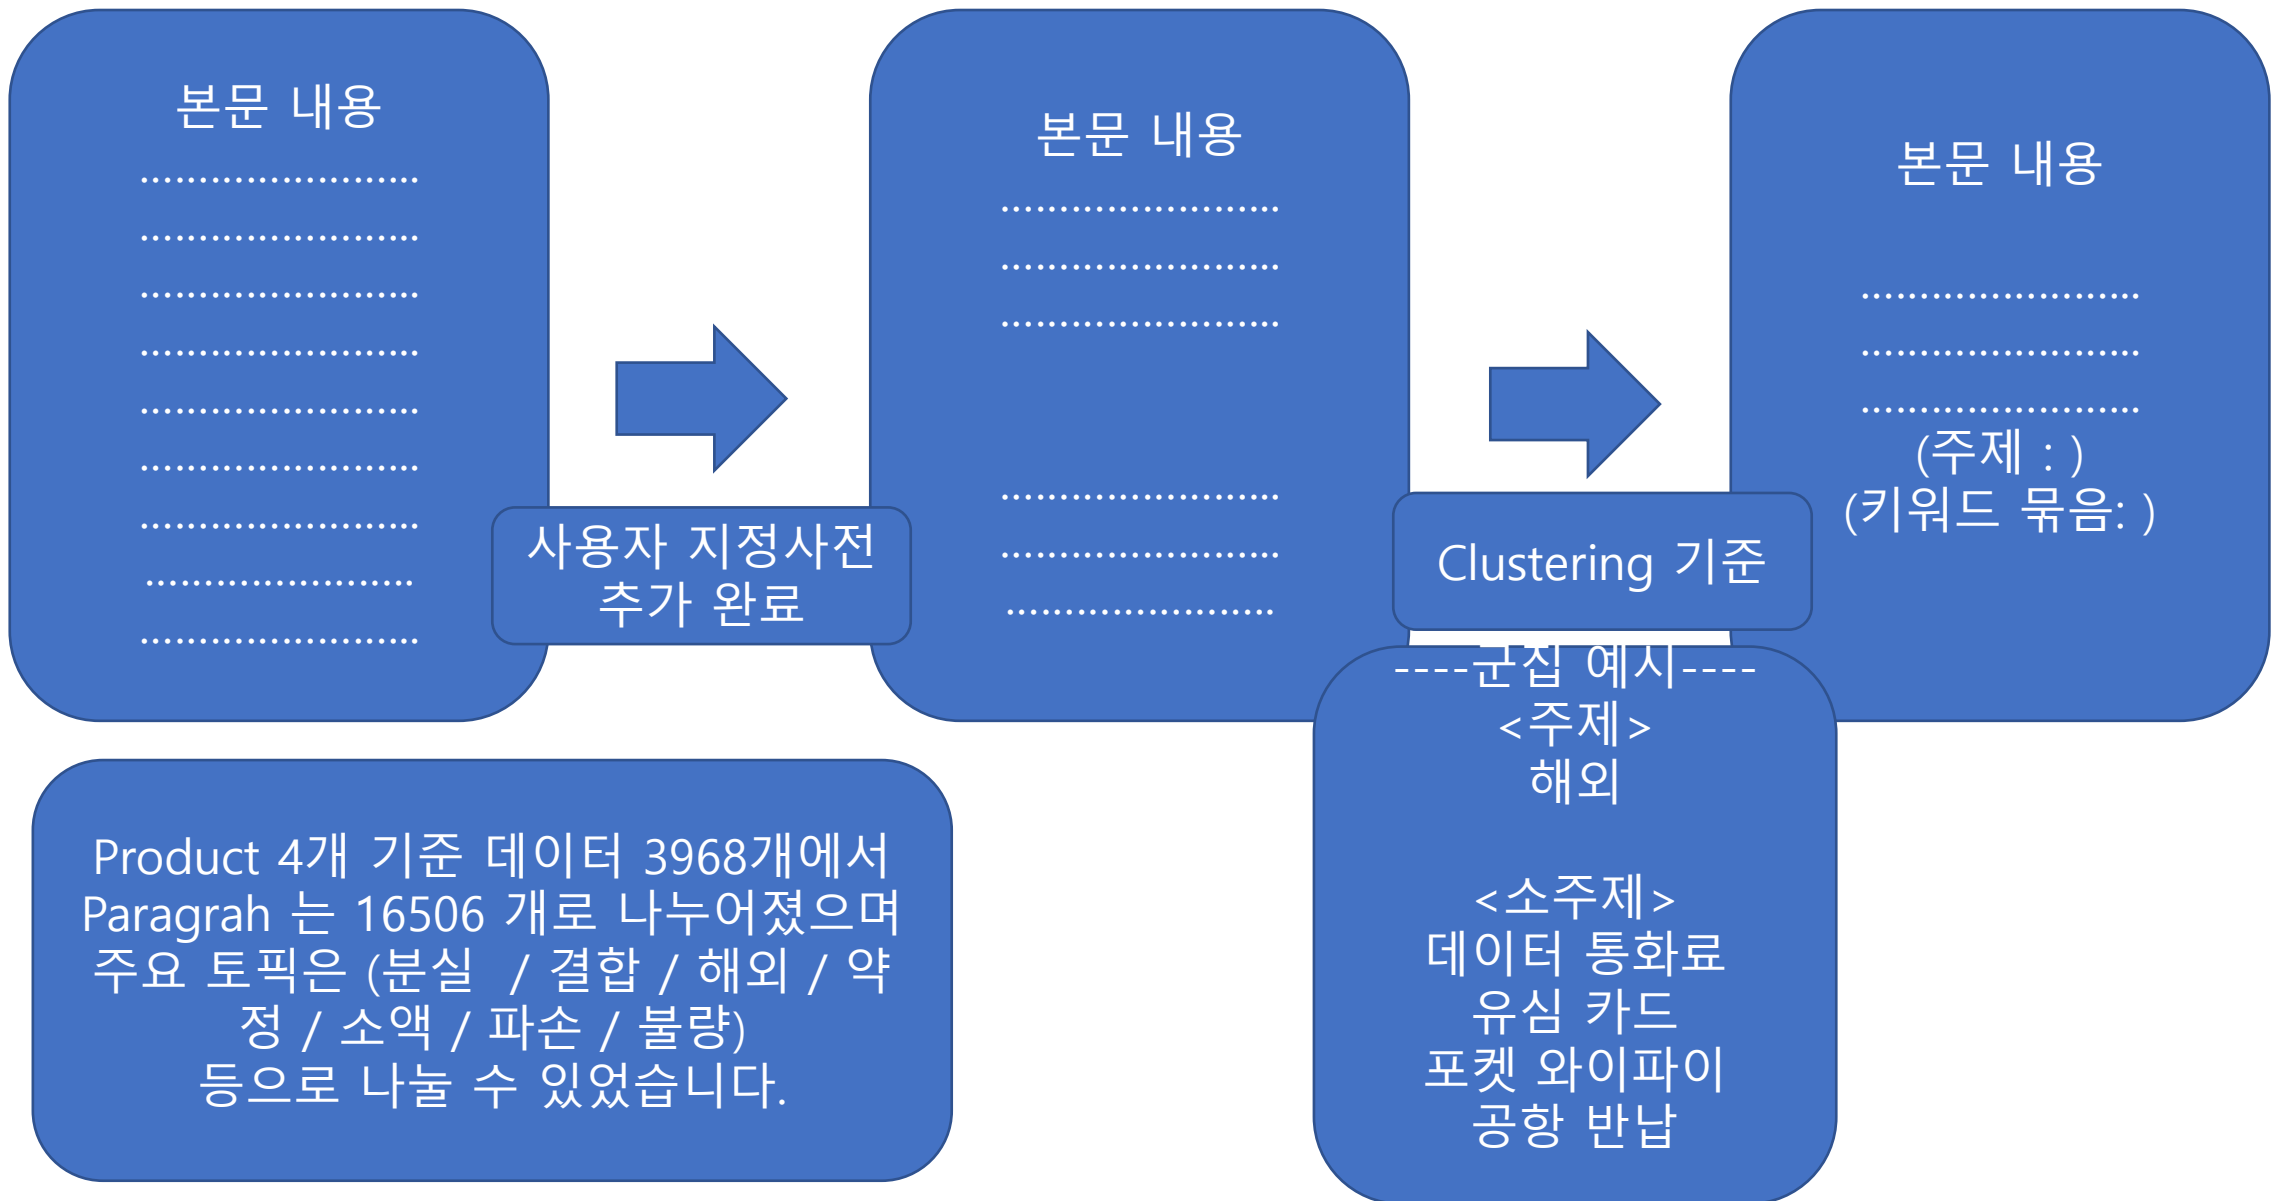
본문 내용
........................
........................
........................
........................
........................
........................
........................
......................
........................

사용자 지정사전 추가 완료

본문 내용
........................
........................
........................

........................
........................
......................

Clustering 기준

본문 내용

........................
........................
........................
(주제 : )
(키워드 묶음: )

Product 4개 기준 데이터 3968개에서 Paragrah 는 16506 개로 나누어졌으며 주요 토픽은 (분실 / 결합 / 해외 / 약정 / 소액 / 파손 / 불량)
등으로 나눌 수 있었습니다.

----군집 예시----
<주제>
해외

<소주제>
데이터 통화료
유심 카드
포켓 와이파이
공항 반납